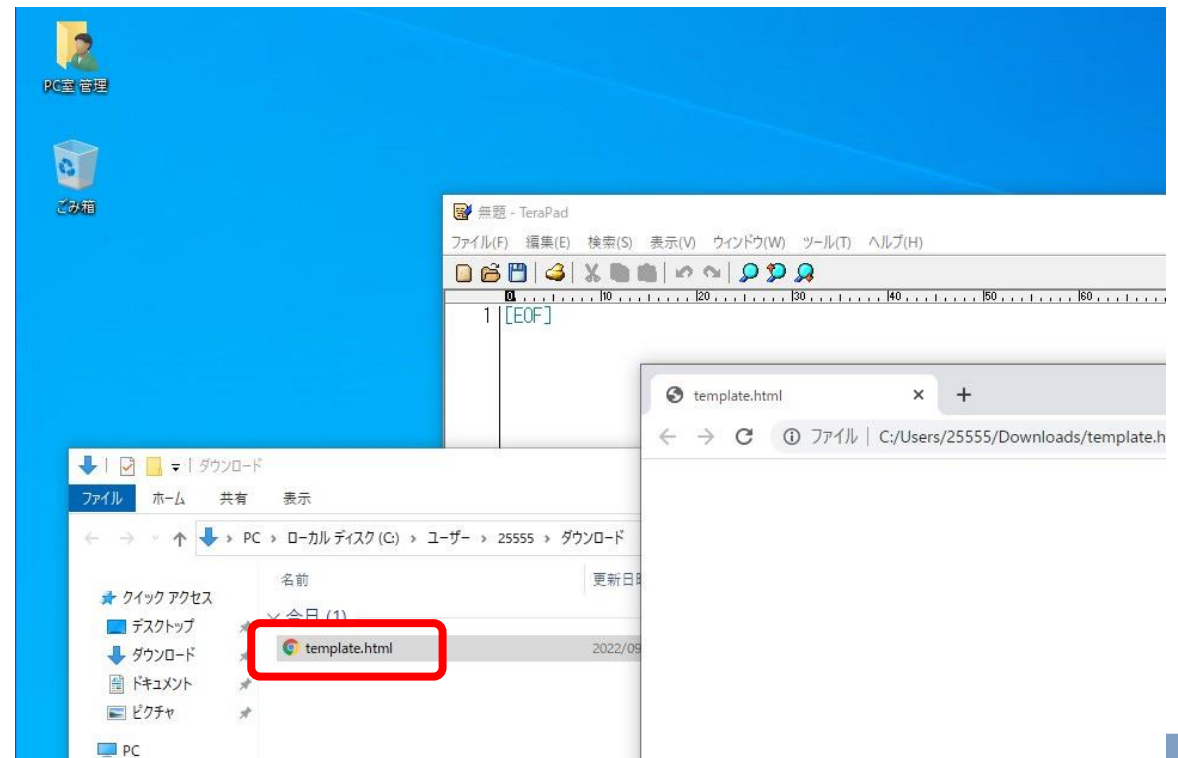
PC室 管理

ごみ箱

無題 - TeraPad

ファイル(F) 編集(E) 検索(S) 表示(V) ウィンドウ(W) ツール(T) ヘルプ(H)

0 10 20 30 40 50 60

1 [EOF]

template.html × +

ファイル | C:/Users/25555/Downloads/template.h

ダウンロード

ファイル ホーム 共有 表示

PC › ローカル ディスク (C:) › ユーザー › 25555 › ダウンロード

名前 更新日時

クイック アクセス

デスクトップ

ダウンロード

ドキュメント

ピクチャ

PC

今日 (1)

template.html 2022/09